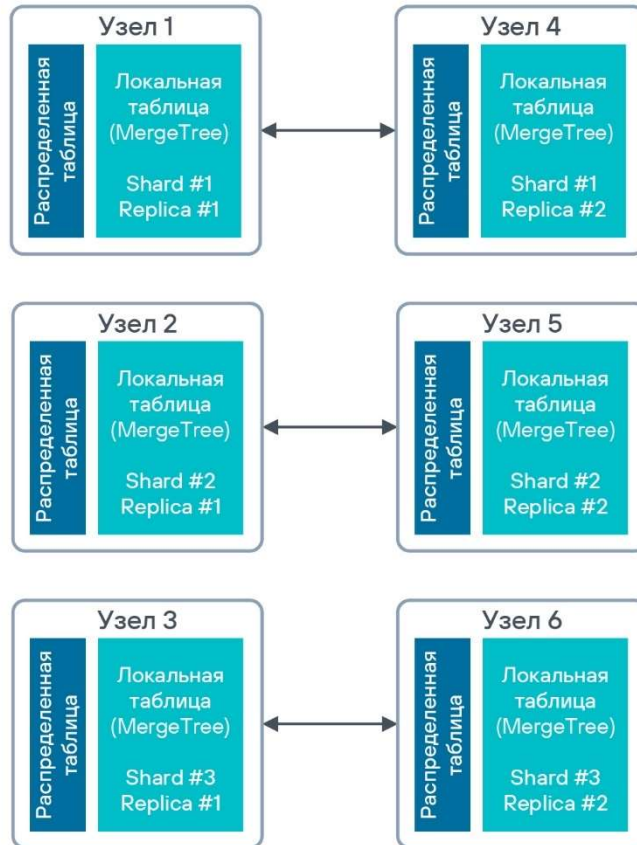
Узел 1

Распределенная таблица

Локальная таблица (MergeTree)

Shard #1
Replica #1

Узел 4

Распределенная таблица

Локальная таблица (MergeTree)

Shard #1
Replica #2

Узел 2

Распределенная таблица

Локальная таблица (MergeTree)

Shard #2
Replica #1

Узел 5

Распределенная таблица

Локальная таблица (MergeTree)

Shard #2
Replica #2

Узел 3

Распределенная таблица

Локальная таблица (MergeTree)

Shard #3
Replica #1

Узел 6

Распределенная таблица

Локальная таблица (MergeTree)

Shard #3
Replica #2